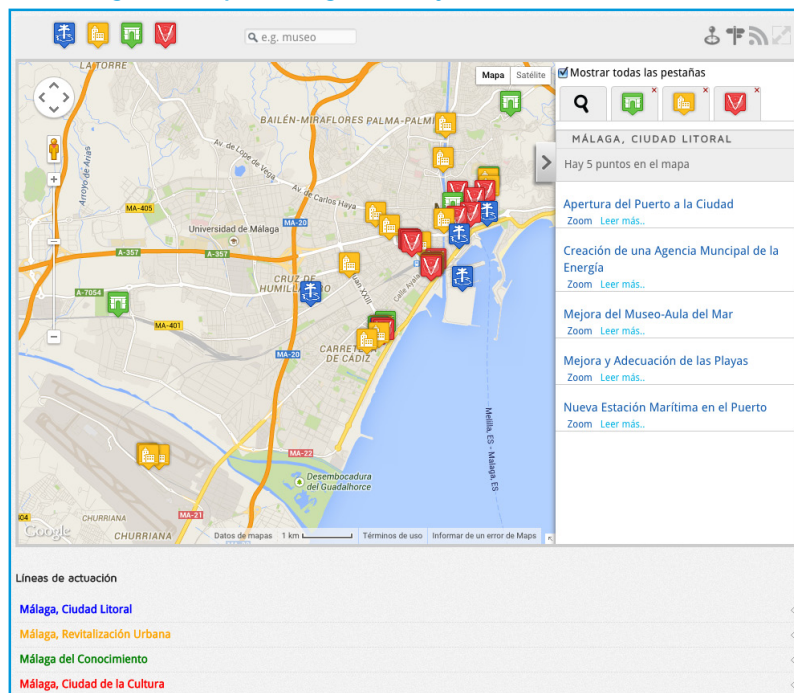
e.g. museo

Mapa | Satélite

LA TORRE
BAILÉN-MIRAFLORES PALMA-PALM
Av. de Lope de Vega
Av. de Carlos Haya
Arroyo de Arias
MA-405
Universidad de Málaga
MA-20
A-357
A-357
A-7054
MA-401
CRUZ DE HUMILLADERO
CARRETERA DE CÁDIZ
MA-20
Callao XIII
MA-22
Desembocadura del Guadalhorce
Melilla, ES - Málaga, ES
MA-21
CHURRIANA
CHURRIANA
Google
Datos de mapas | 1 km | Términos de uso | Informar de un error de Maps

Mostrar todas las pestañas

MÁLAGA, CIUDAD LITORAL
Hay 5 puntos en el mapa

Apertura del Puerto a la Ciudad
Zoom Leer más..

Creación de una Agencia Muncipal de la Energía
Zoom Leer más..

Mejora del Museo-Aula del Mar
Zoom Leer más..

Mejora y Adecuación de las Playas
Zoom Leer más..

Nueva Estación Marítima en el Puerto
Zoom Leer más..

Líneas de actuación

Málaga, Ciudad Litoral
Málaga, Revitalización Urbana
Málaga del Conocimiento
Málaga, Ciudad de la Cultura